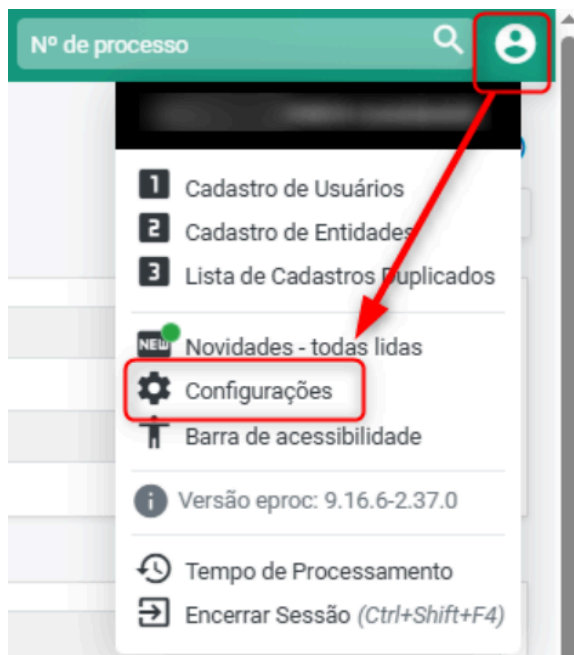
Nº de processo

1 Cadastro de Usuários
2 Cadastro de Entidades
3 Lista de Cadastros Duplicados

NEW Novidades - todas lidas
Configurações
Barra de acessibilidade

Versão eproc: 9.16.6-2.37.0

Tempo de Processamento
Encerrar Sessão (Ctrl+Shift+F4)